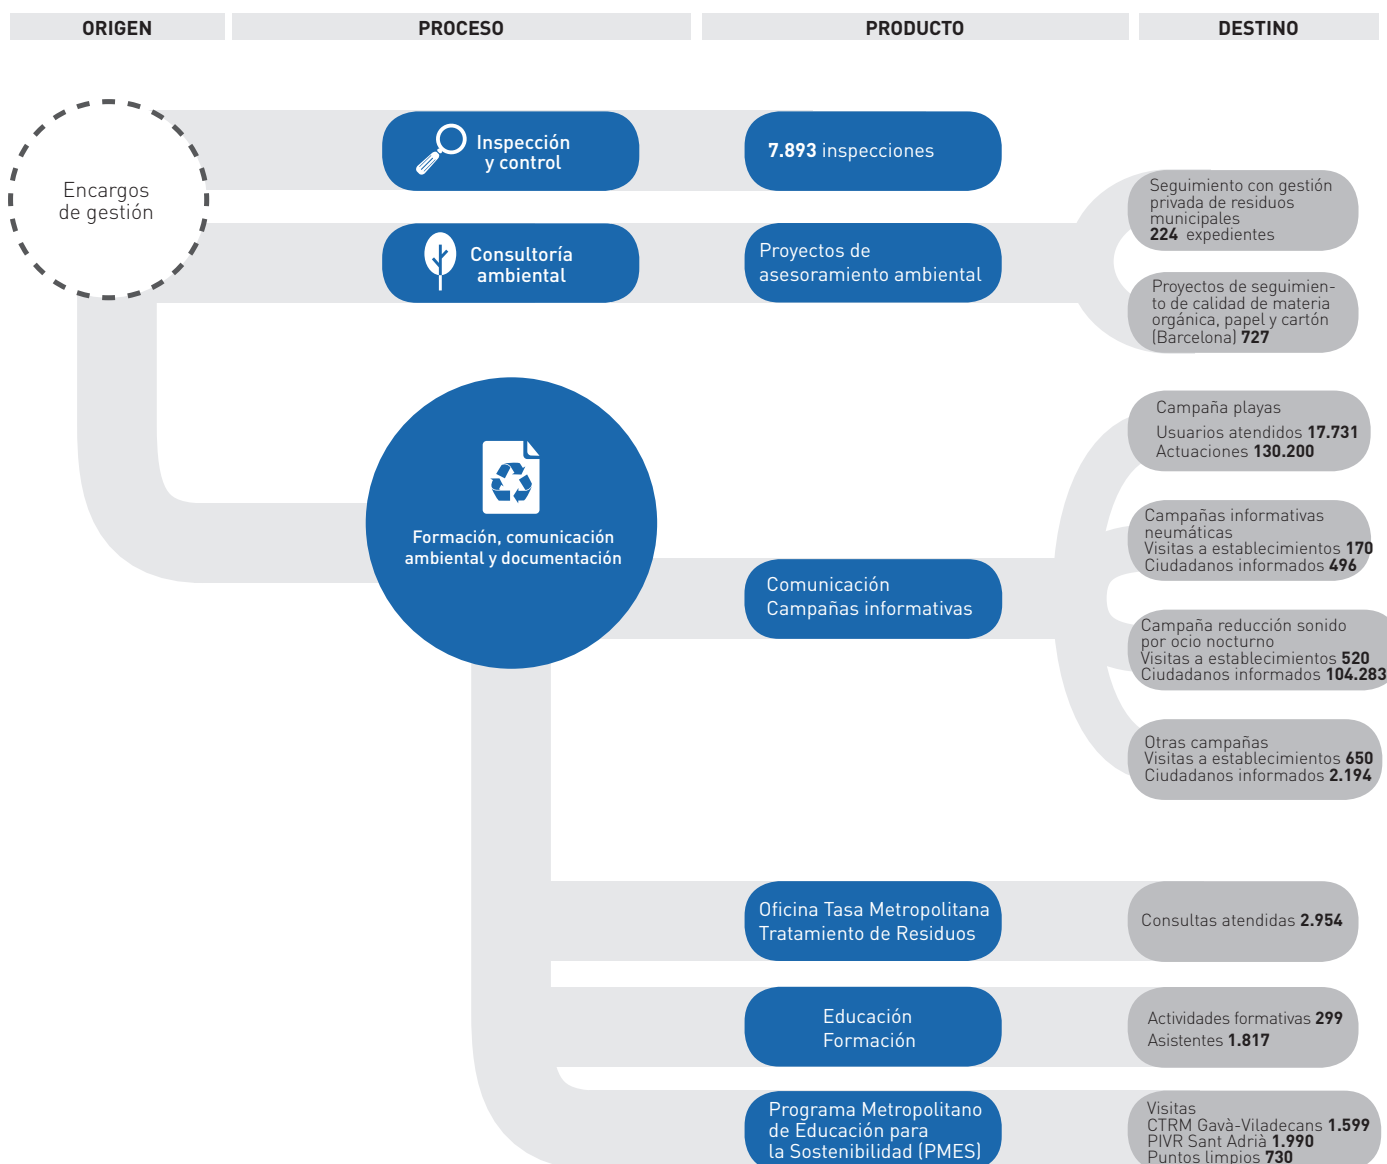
ORIGEN

PROCESO

PRODUCTO

DESTINO

Encargos de gestión

Inspección y control

7.893 inspecciones

Consultoría ambiental

Proyectos de asesoramiento ambiental

Seguimiento con gestión privada de residuos municipales 224 expedientes

Proyectos de seguimiento de calidad de materia orgánica, papel y cartón (Barcelona) 727

Formación, comunicación ambiental y documentación

Campaña playas
Usuarios atendidos 17.731
Actuaciones 130.200

Campañas informativas neumáticas
Visitas a establecimientos 170
Ciudadanos informados 496

Comunicación
Campañas informativas

Campaña reducción sonido por ocio nocturno
Visitas a establecimientos 520
Ciudadanos informados 104.283

Otras campañas
Visitas a establecimientos 650
Ciudadanos informados 2.194

Oficina Tasa Metropolitana Tratamiento de Residuos

Consultas atendidas 2.954

Educación
Formación

Actividades formativas 299
Asistentes 1.817

Programa Metropolitano de Educación para la Sostenibilidad (PMES)

Visitas
CTRM Gavà-Viladecans 1.599
PIVR Sant Adrià 1.990
Puntos limpios 730